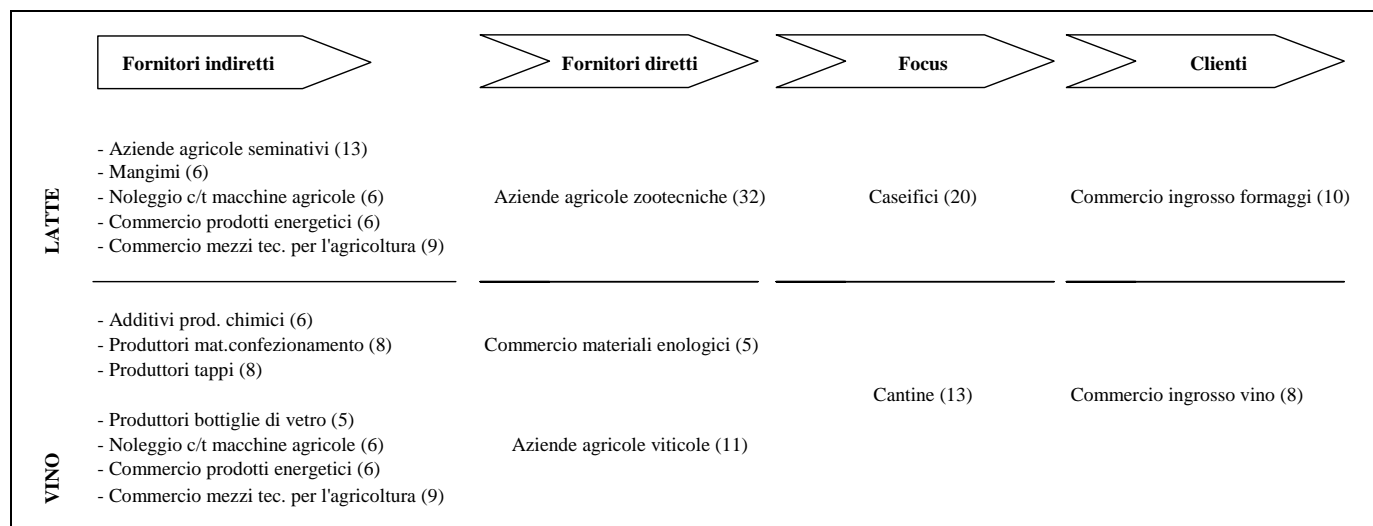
| | Fornitori indiretti | Fornitori diretti | Focus | Clienti |
|---|---|---|---|---|
| LATTE | - Aziende agricole seminativi (13)<br>- Mangimi (6)<br>- Noleggio c/t macchine agricole (6)<br>- Commercio prodotti energetici (6)<br>- Commercio mezzi tec. per l'agricoltura (9) | Aziende agricole zootecniche (32) | Caseifici (20) | Commercio ingrosso formaggi (10) |
| VINO | - Additivi prod. chimici (6)<br>- Produttori mat.confezionamento (8)<br>- Produttori tappi (8)<br><br>- Produttori bottiglie di vetro (5)<br>- Noleggio c/t macchine agricole (6)<br>- Commercio prodotti energetici (6)<br>- Commercio mezzi tec. per l'agricoltura (9) | Commercio materiali enologici (5)<br><br>Aziende agricole viticole (11) | Cantine (13) | Commercio ingrosso vino (8) |